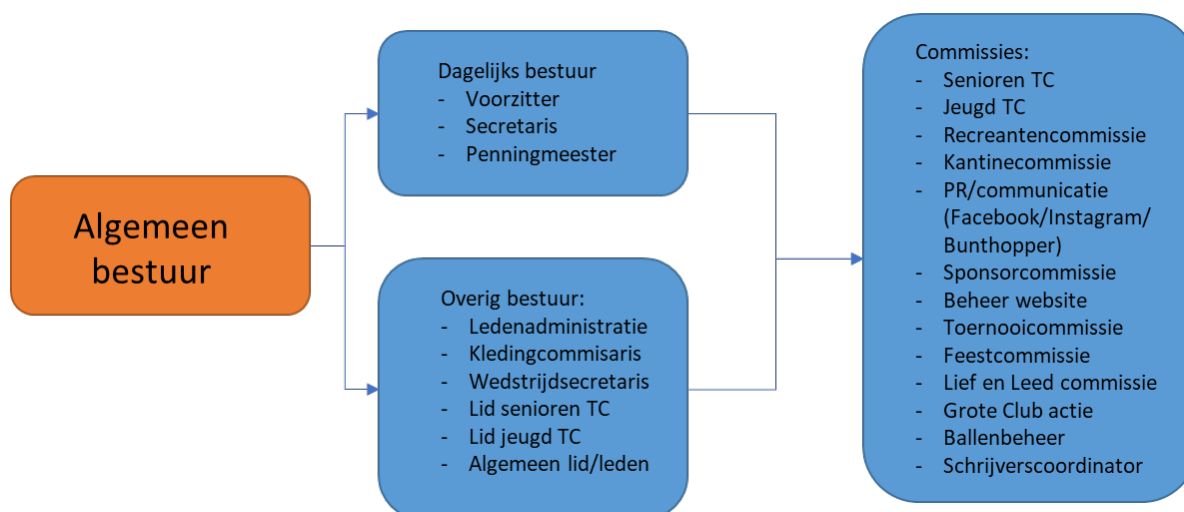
Algemeen bestuur

Dagelijks bestuur
- Voorzitter
- Secretaris
- Penningmeester

Overig bestuur:
- Ledenadministratie
- Kledingcommisaris
- Wedstrijdsecretaris
- Lid senioren TC
- Lid jeugd TC
- Algemeen lid/leden

Commissies:
- Senioren TC
- Jeugd TC
- Recreantencommissie
- Kantinecommissie
- PR/communicatie (Facebook/Instagram/ Bunthopper)
- Sponsorcommissie
- Beheer website
- Toernooicommissie
- Feestcommissie
- Lief en Leed commissie
- Grote Club actie
- Ballenbeheer
- Schrijverscoordinator